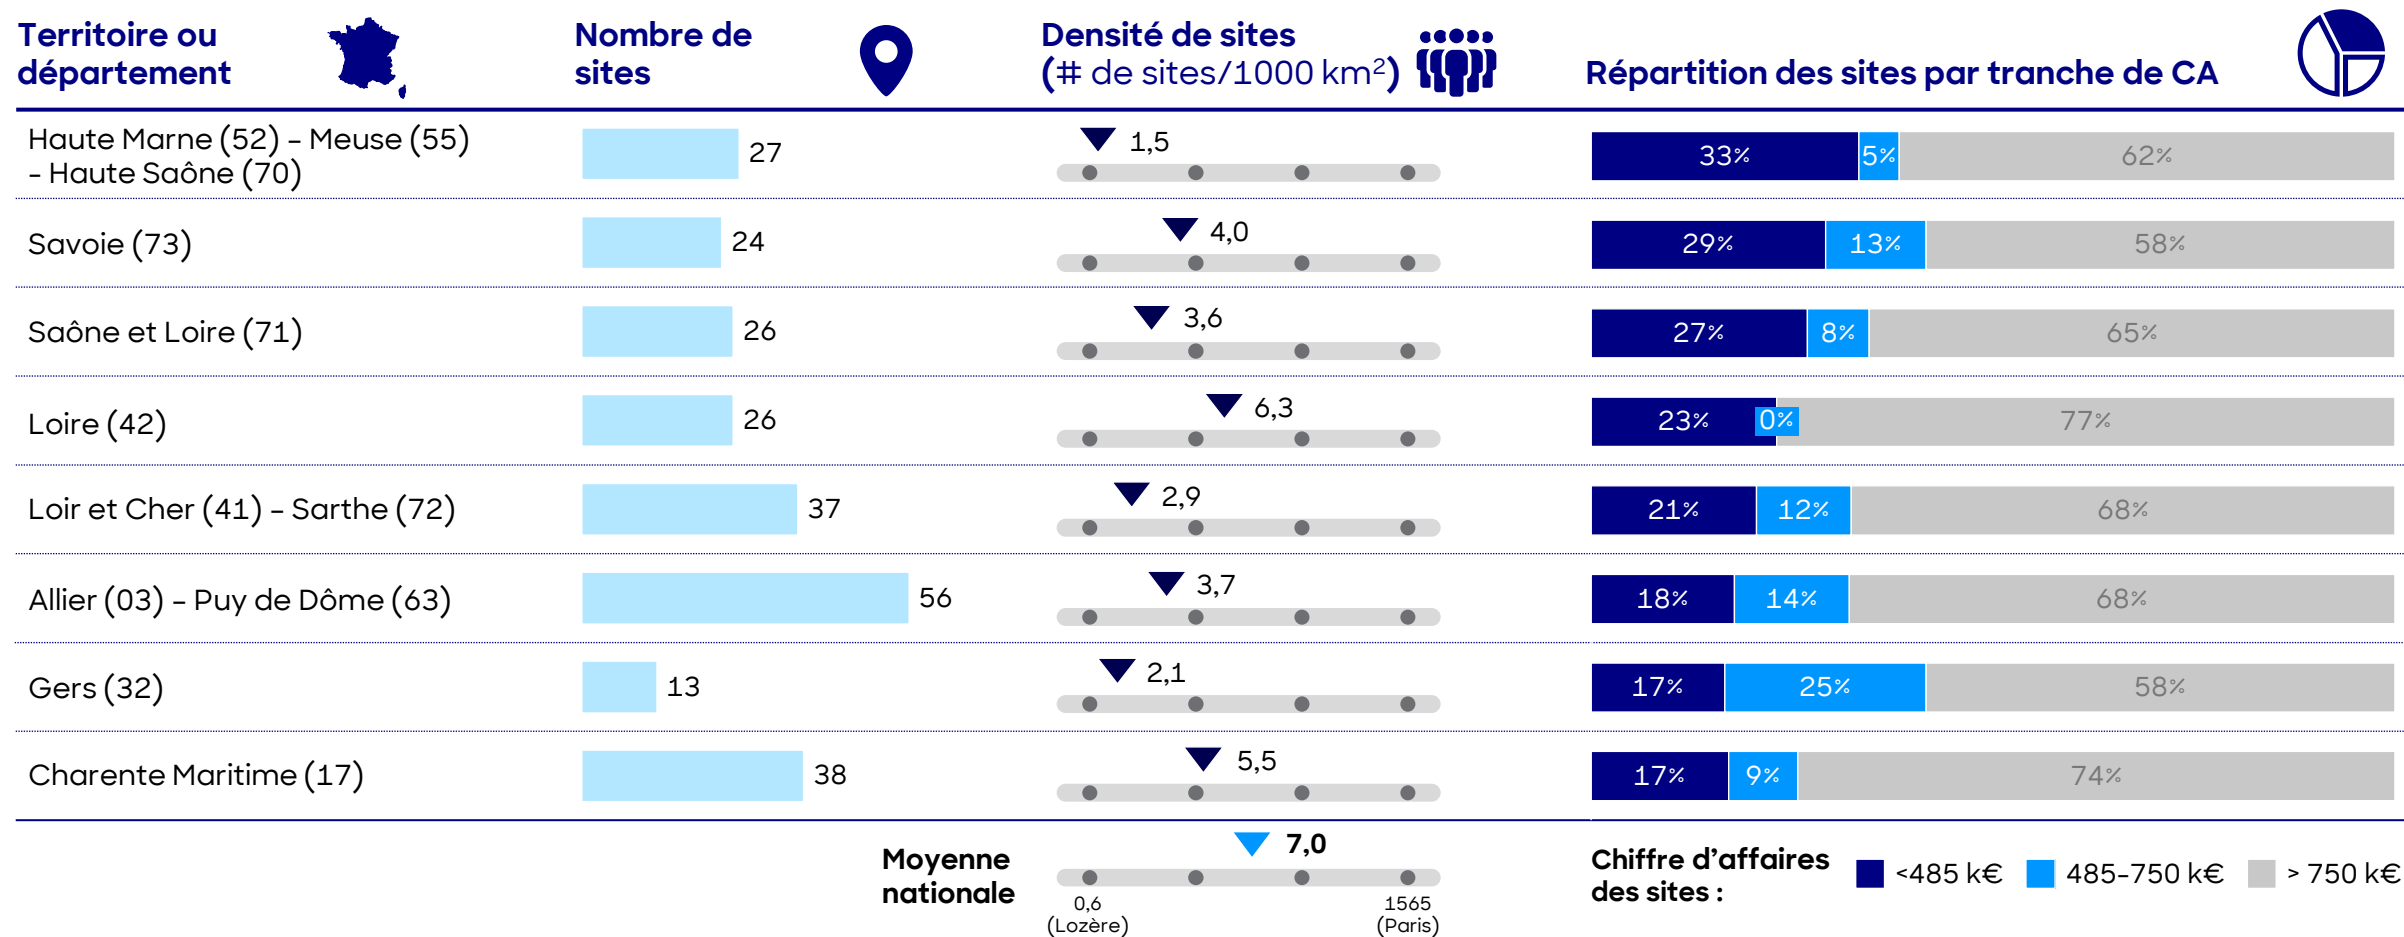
| Territoire ou département | Nombre de sites | Densité de sites (# de sites/1000 km²) | Répartition des sites par tranche de CA |
|---|---|---|---|
| Haute Marne (52) - Meuse (55) - Haute Saône (70) | 27 | 1,5 | 33% 5% 62% |
| Savoie (73) | 24 | 4,0 | 29% 13% 58% |
| Saône et Loire (71) | 26 | 3,6 | 27% 8% 65% |
| Loire (42) | 26 | 6,3 | 23% 0% 77% |
| Loir et Cher (41) - Sarthe (72) | 37 | 2,9 | 21% 12% 68% |
| Allier (03) - Puy de Dôme (63) | 56 | 3,7 | 18% 14% 68% |
| Gers (32) | 13 | 2,1 | 17% 25% 58% |
| Charente Maritime (17) | 38 | 5,5 | 17% 9% 74% |

Moyenne nationale 7,0

0,6 (Lozère) 1565 (Paris)

Chiffre d'affaires des sites : <485 k€ 485-750 k€ > 750 k€